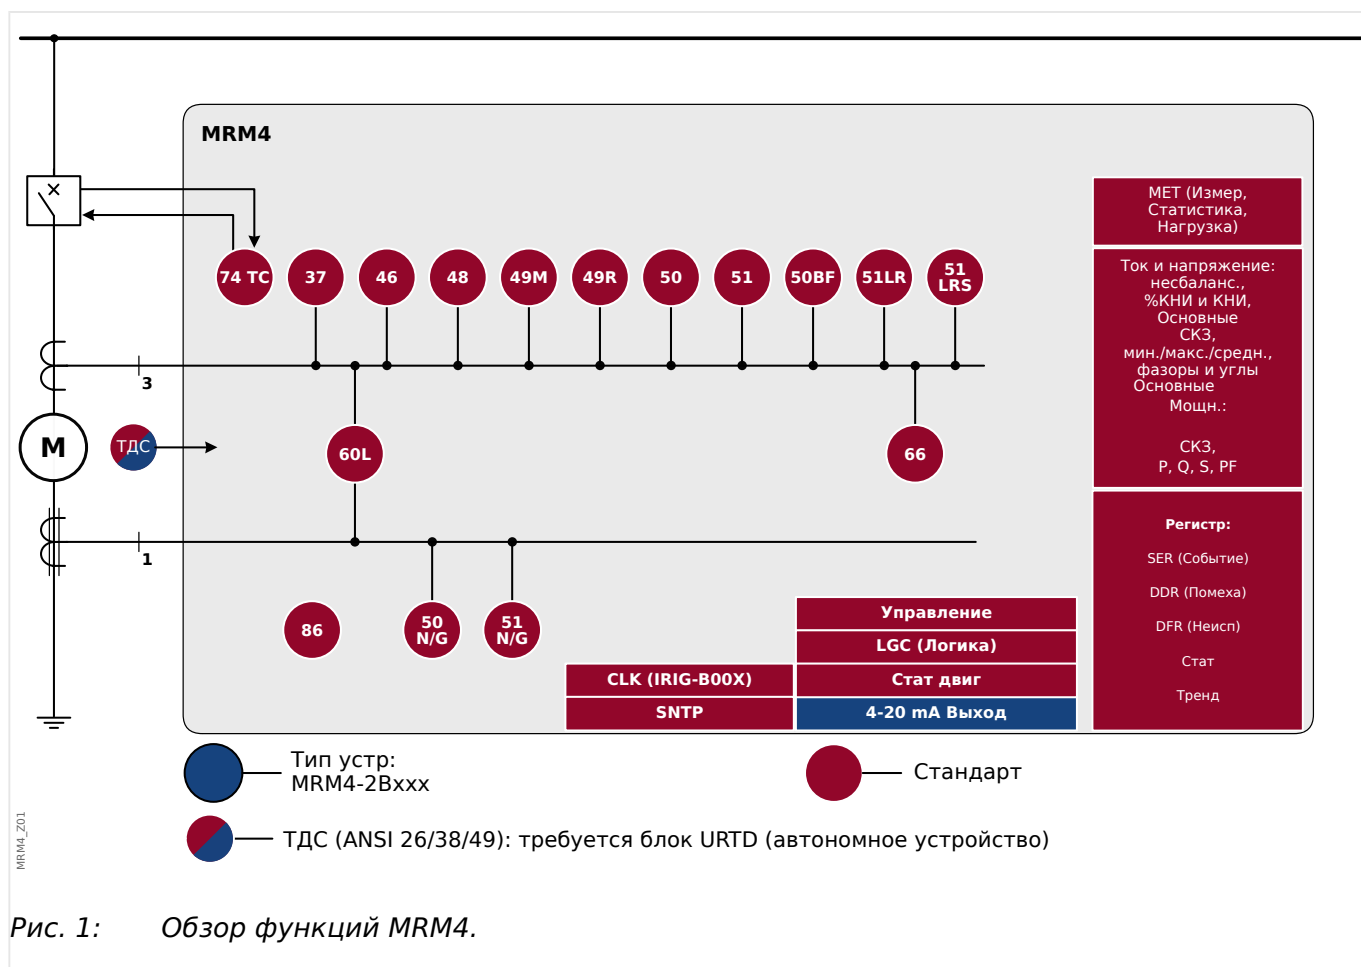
MRM4

MET (Измер, Статистика, Нагрузка)

Ток и напряжение: несбаланс., %КНИ и КНИ, Основные СКЗ, мин./макс./средн., фазоры и углы Основные Мощн.:

СКЗ, P, Q, S, PF

Регистр:

SER (Событие)

DDR (Помеха)

DFR (Неисп)

Стат

Тренд

74 TC 37 46 48 49M 49R 50 51 50BF 51LR 51 LRS

3

M

ТДС

60L

66

1

86

50 N/G

51 N/G

Управление

LGC (Логика)

CLK (IRIG-B00X)

Стат двиг

SNTP

4-20 mA Выход

Тип устр: MRM4-2Bxxx

Стандарт

ТДС (ANSI 26/38/49): требуется блок URTD (автономное устройство)

MRM4_Z01

Рис. 1: Обзор функций MRM4.